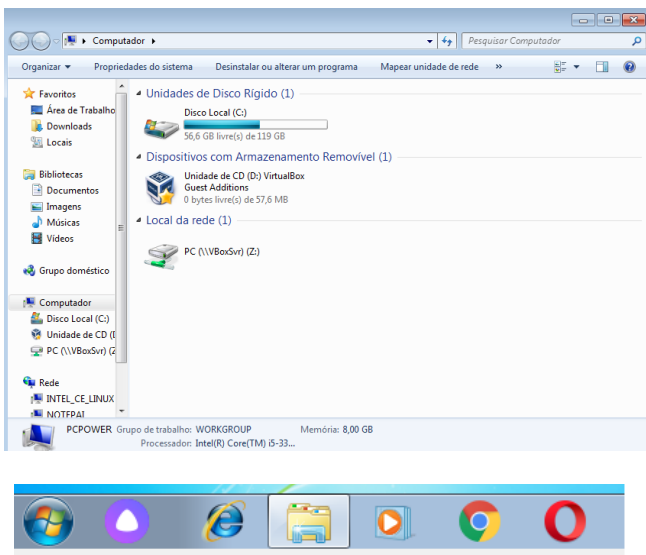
Computador ▸

Pesquisar Computador

Organizar ▾ Propriedades do sistema Desinstalar ou alterar um programa Mapear unidade de rede »

Favoritos
Área de Trabalho
Downloads
Locais

Bibliotecas
Documentos
Imagens
Músicas
Vídeos

Grupo doméstico

Computador
Disco Local (C:)
Unidade de CD (D
PC (\\VBoxSvr) (Z

Rede
INTEL_CE_LINUX
NOTEPAI

Unidades de Disco Rígido (1)

Disco Local (C:)
56,6 GB livre(s) de 119 GB

Dispositivos com Armazenamento Removível (1)

Unidade de CD (D:) VirtualBox Guest Additions
0 bytes livre(s) de 57,6 MB

Local da rede (1)

PC (\\VBoxSvr) (Z:)

PCPOWER Grupo de trabalho: WORKGROUP Memória: 8,00 GB
Processador: Intel(R) Core(TM) i5-33...